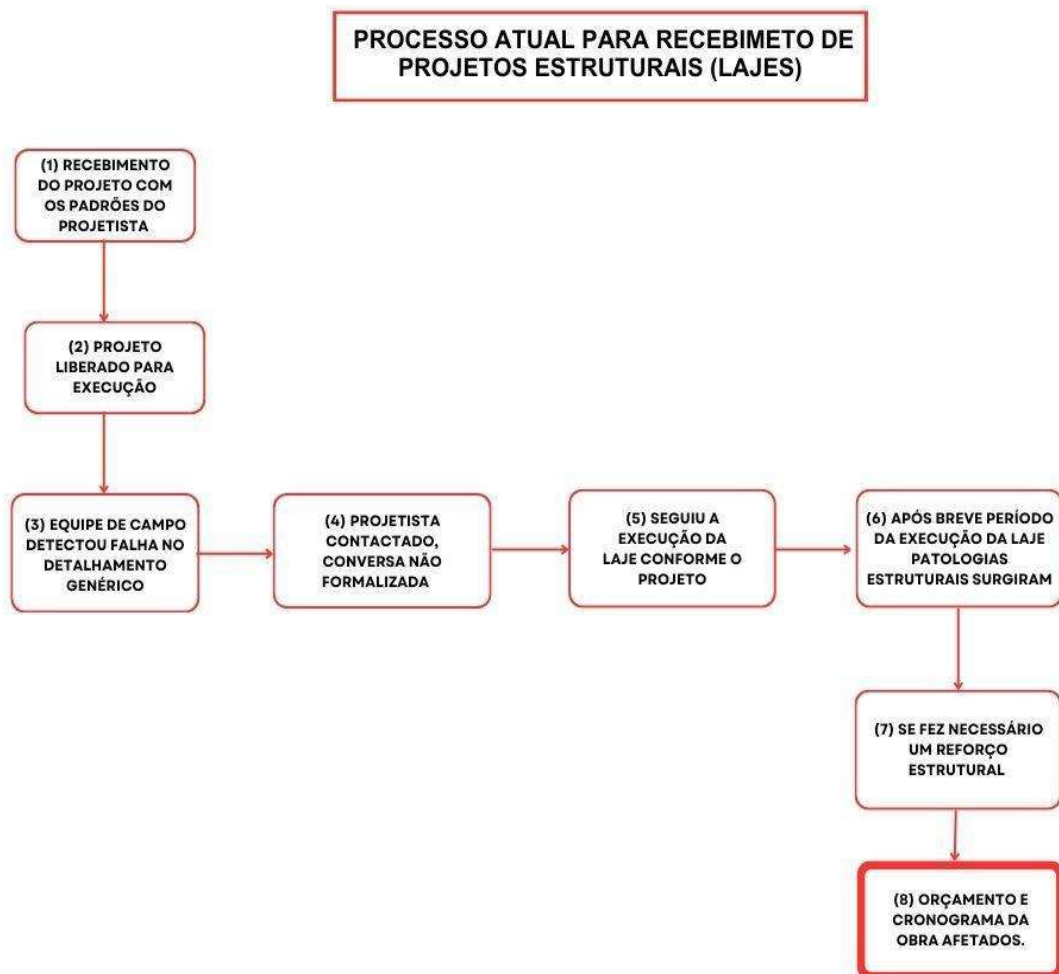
PROCESSO ATUAL PARA RECEBIMETO DE PROJETOS ESTRUTURAIS (LAJES)

(1) RECEBIMENTO DO PROJETO COM OS PADRÕES DO PROJETISTA

(2) PROJETO LIBERADO PARA EXECUÇÃO

(3) EQUIPE DE CAMPO DETECTOU FALHA NO DETALHAMENTO GENÉRICO

(4) PROJETISTA CONTACTADO, CONVERSA NÃO FORMALIZADA

(5) SEGUIU A EXECUÇÃO DA LAJE CONFORME O PROJETO

(6) APÓS BREVE PERÍODO DA EXECUÇÃO DA LAJE PATOLOGIAS ESTRUTURAIS SURGIRAM

(7) SE FEZ NECESSÁRIO UM REFORÇO ESTRUTURAL

(8) ORÇAMENTO E CRONOGRAMA DA OBRA AFETADOS.